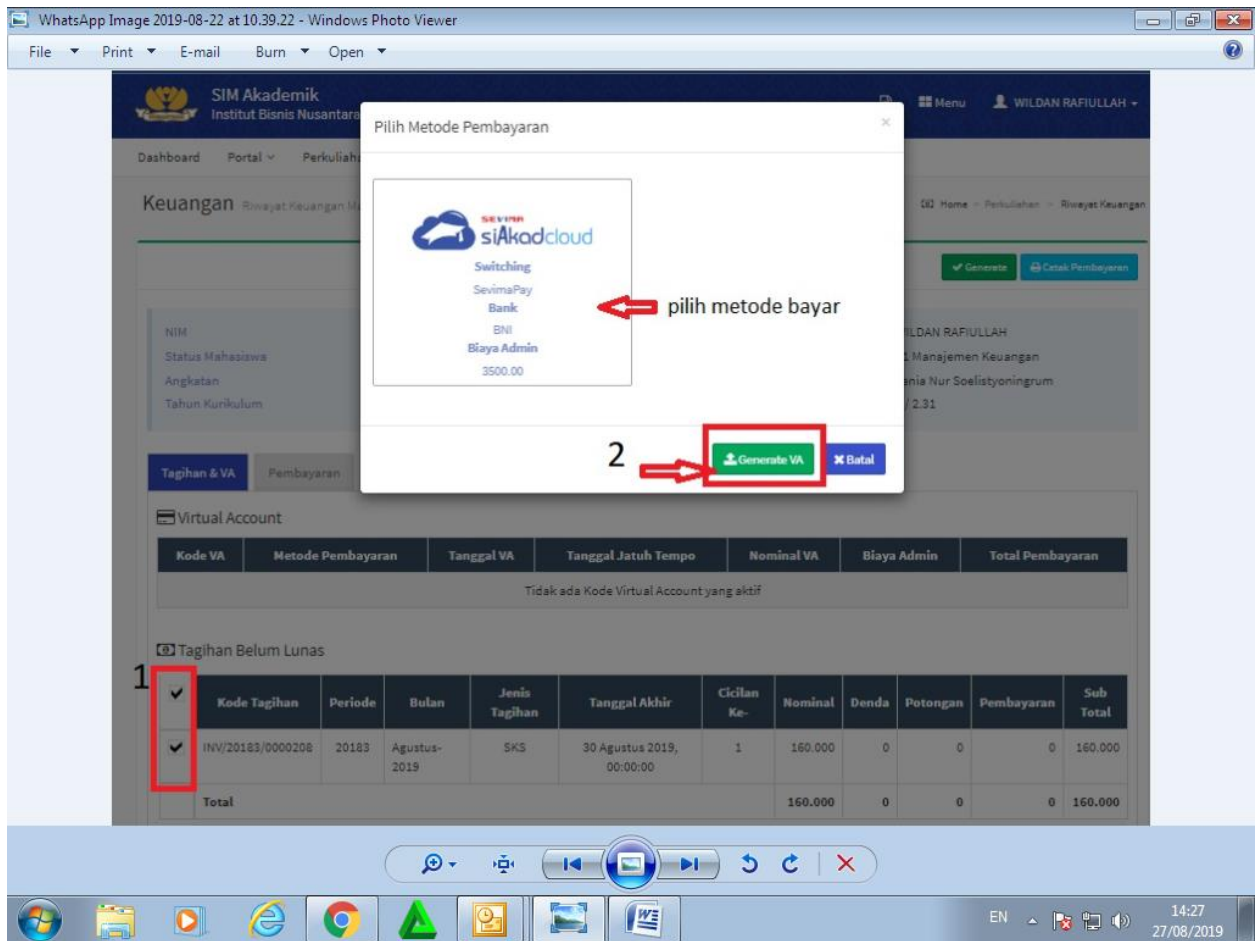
WhatsApp Image 2019-08-22 at 10.39.22 - Windows Photo Viewer

File ▾ Print ▾ E-mail Burn ▾ Open ▾

SIM Akademik
Institut Bisnis Nusantara

Menu WILDAN RAFIULLAH

Dashboard Portal Perkuliah

Keuangan Riwayat Keuangan M

Home > Perkuliahan > Riwayat Keuangan

Generate Cetak Pembayaran

NIM
Status Mahasiswa
Angkatan
Tahun Kurikulum

ILDAN RAFIULLAH
1 Manajemen Keuangan
enia Nur Soelistyoningrum
/ 2.31

Pilih Metode Pembayaran

×

SEVIMA siAkadcloud
Switching
SevimaPay
Bank
BNI
Biaya Admin
3500.00

pilih metode bayar

2

Generate VA

Batal

Tagihan & VA Pembayaran

Virtual Account

| Kode VA | Metode Pembayaran | Tanggal VA | Tanggal Jatuh Tempo | Nominal VA | Biaya Admin | Total Pembayaran |
|---|---|---|---|---|---|---|
| Tidak ada Kode Virtual Account yang aktif | | | | | | |

Tagihan Belum Lunas

1

| ✔ | Kode Tagihan | Periode | Bulan | Jenis Tagihan | Tanggal Akhir | Cicilan Ke- | Nominal | Denda | Potongan | Pembayaran | Sub Total |
|---|---|---|---|---|---|---|---|---|---|---|---|
| ✔ | INV/20183/0000208 | 20183 | Agustus-2019 | SKS | 30 Agustus 2019, 00:00:00 | 1 | 160.000 | 0 | 0 | 0 | 160.000 |
| | Total | | | | | | 160.000 | 0 | 0 | 0 | 160.000 |

EN 14:27 27/08/2019